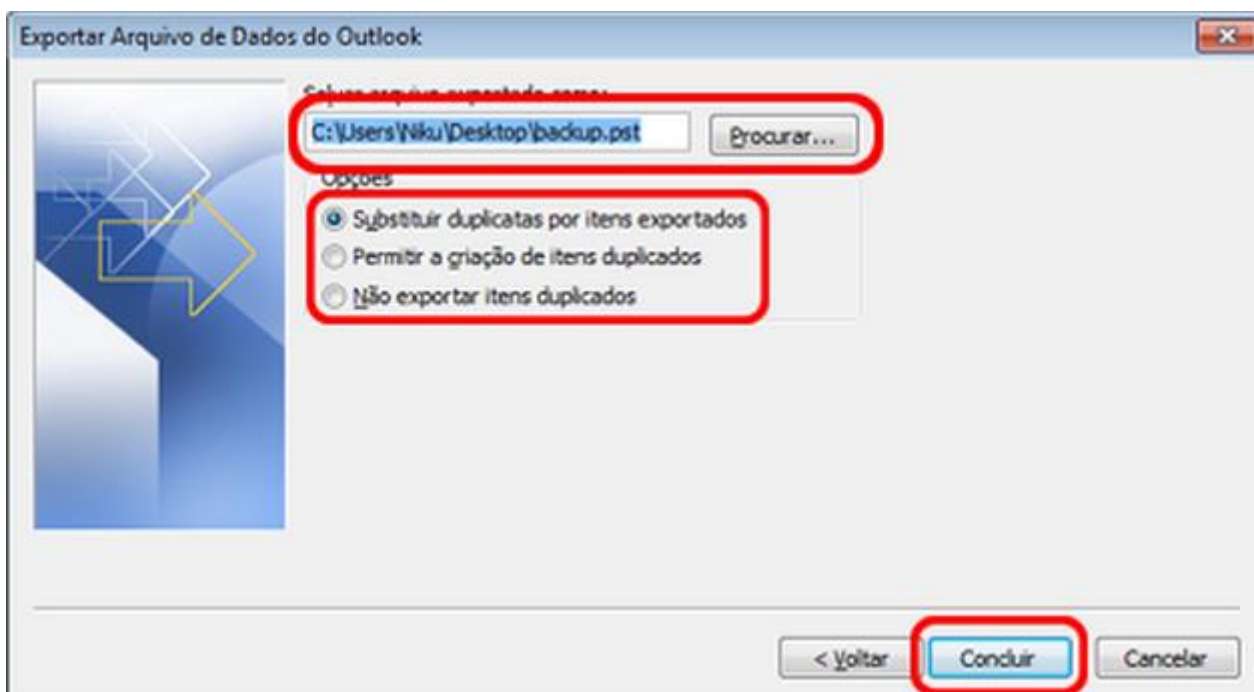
Exportar Arquivo de Dados do Outlook

Salvar arquivo exportado como:

C:\Users\Niku\Desktop\backup.pst

Procurar...

Opções

Substituir duplicatas por itens exportados

Permitir a criação de itens duplicados

Não exportar itens duplicados

< Voltar

Concluir

Cancelar